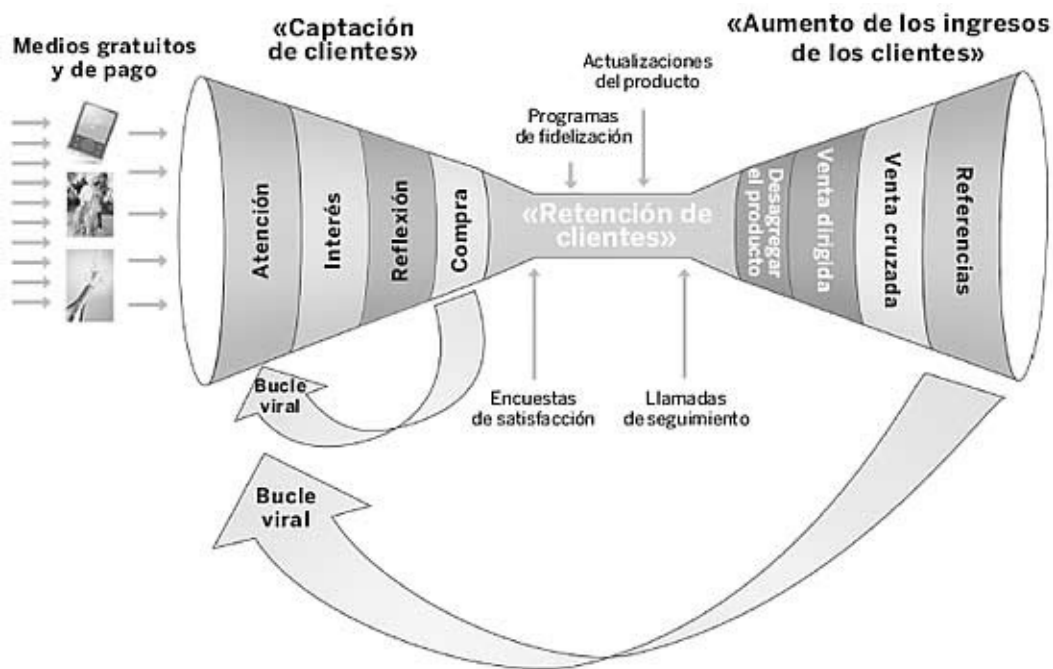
Medios gratuitos y de pago

«Captación de clientes»

Atención

Interés

Reflexión

Compra

Actualizaciones del producto

Programas de fidelización

«Retención de clientes»

Encuestas de satisfacción

Llamadas de seguimiento

«Aumento de los ingresos de los clientes»

Desagregar el producto

Venta dirigida

Venta cruzada

Referencias

Bucle viral

Bucle viral